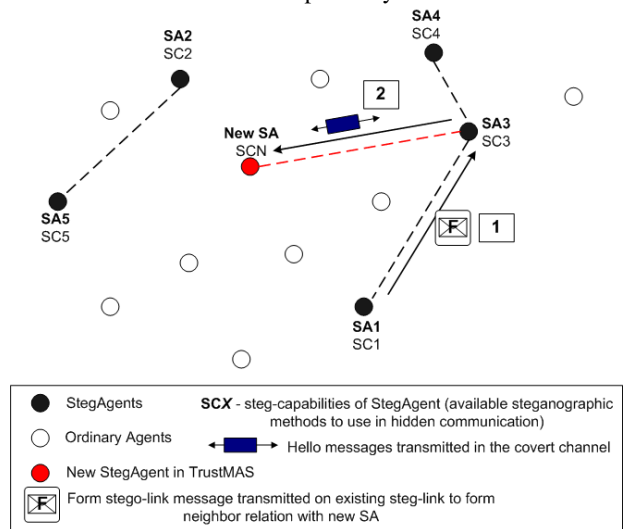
SA2
SC2

SA4
SC4

2

New SA
SCN

SA3
SC3

SA5
SC5

1

SA1
SC1

StegAgents

SCX - steg-capabilities of StegAgent (available steganographic methods to use in hidden communication)

Ordinary Agents

Hello messages transmitted in the covert channel

New StegAgent in TrustMAS

F

Form stego-link message transmitted on existing steg-link to form neighbor relation with new SA